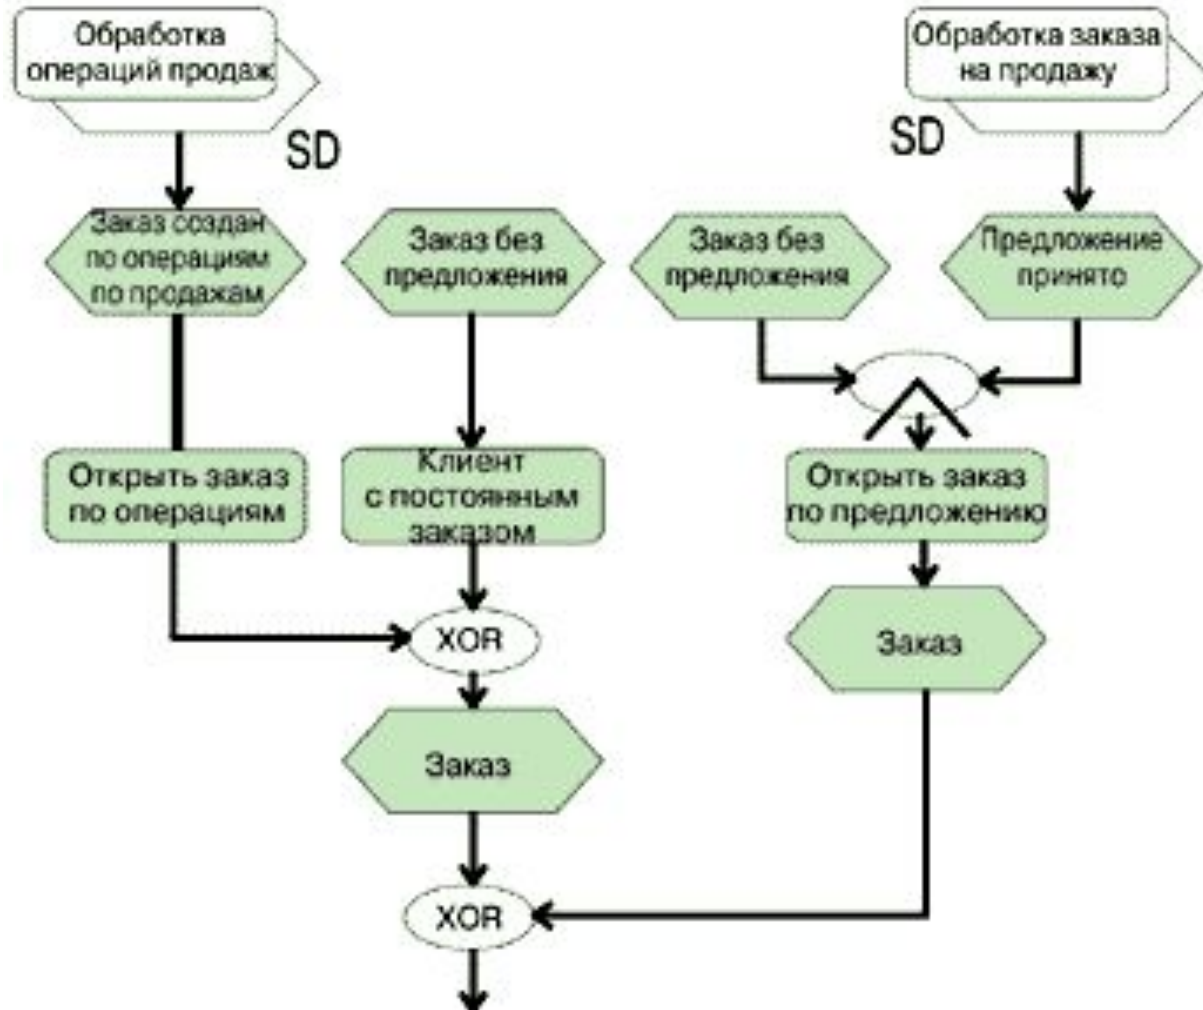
Обработка операций продаж

SD

Обработка заказа на продажу

SD

Заказ создан по операциям по продажам

Заказ без предложения

Заказ без предложения

Предложение принято

Открыть заказ по операциям

Клиент с постоянным заказом

Открыть заказ по предложению

XOR

Заказ

Заказ

XOR